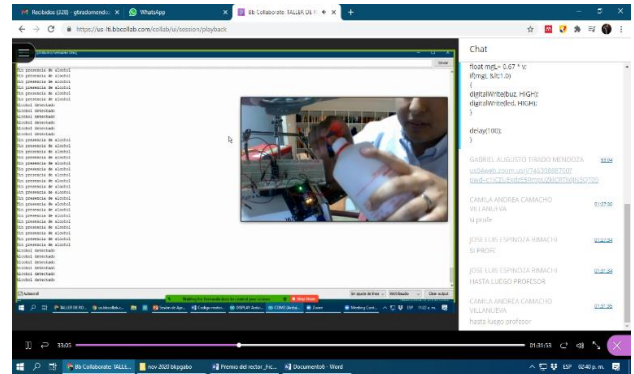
Recibidos (328) - gbradomendo × WhatsApp × Bb Collaborate: TALLER DE F × +

https://us-lti.bbcollab.com/collab/ui/session/playback

Chat

float mgL= 0.67 * v;
if(mgL &lt;1.0)
{
digitalWrite(buz, HIGH);
digitalWrite(led, HIGH);
}

delay(100);
}

GABRIEL AUGUSTO TIRADO MENDOZA 00:34
us04web.zoom.us/j/74630887007
?pwd=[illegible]

CAMILA ANDREA CAMACHO VILLANUEVA 01:27:50
si profe

JOSE LUIS ESPINOZA RIMACHI 01:32:34
SI PROFE

JOSE LUIS ESPINOZA RIMACHI 01:37:36
HASTA LUEGO PROFESOR

CAMILA ANDREA CAMACHO VILLANUEVA 01:37:38
hasta luego profesor

Sin presencia de alcohol
Sin presencia de alcohol
Sin presencia de alcohol
Sin presencia de alcohol
Sin presencia de alcohol
Sin presencia de alcohol
Sin presencia de alcohol
Sin presencia de alcohol
Alcohol detectado
Alcohol detectado
Alcohol detectado
Alcohol detectado
Alcohol detectado
Sin presencia de alcohol
Sin presencia de alcohol
Sin presencia de alcohol
Sin presencia de alcohol
Sin presencia de alcohol
Sin presencia de alcohol
Sin presencia de alcohol
Sin presencia de alcohol
Sin presencia de alcohol
Sin presencia de alcohol
Sin presencia de alcohol
Sin presencia de alcohol
Sin presencia de alcohol
Sin presencia de alcohol
Sin presencia de alcohol
Sin presencia de alcohol
Sin presencia de alcohol
Alcohol detectado
Alcohol detectado
Alcohol detectado
Alcohol detectado

Enviar

Autoscroll
Meeting has forwarded you the control of your screen. Stop Share
Sin ajuste de línea 9600 baudio Clear output

33:05 01:31:53

Bb Collaborate: TALLE... nov-2020 blogugabo Premio del rector_Inc... Documento6 - Word
6:40 p. m.